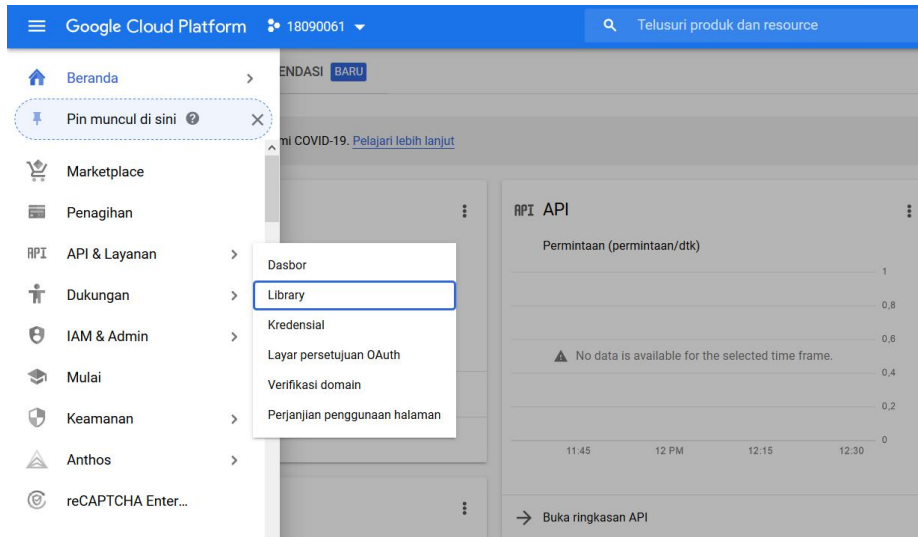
Google Cloud Platform 18090061

Telusuri produk dan resource

Beranda

Pin muncul di sini

Marketplace

Penagihan

API & Layanan

Dukungan

IAM & Admin

Mulai

Keamanan

Anthos

reCAPTCHA Enter...

ENDASI BARU

mi COVID-19. Pelajari lebih lanjut

Dasbor
Library
Kredensial
Layar persetujuan OAuth
Verifikasi domain
Perjanjian penggunaan halaman

API API

Permintaan (permintaan/dtk)

1
0,8
0,6
0,4
0,2
0

No data is available for the selected time frame.

11:45 12 PM 12:15 12:30

Buka ringkasan API